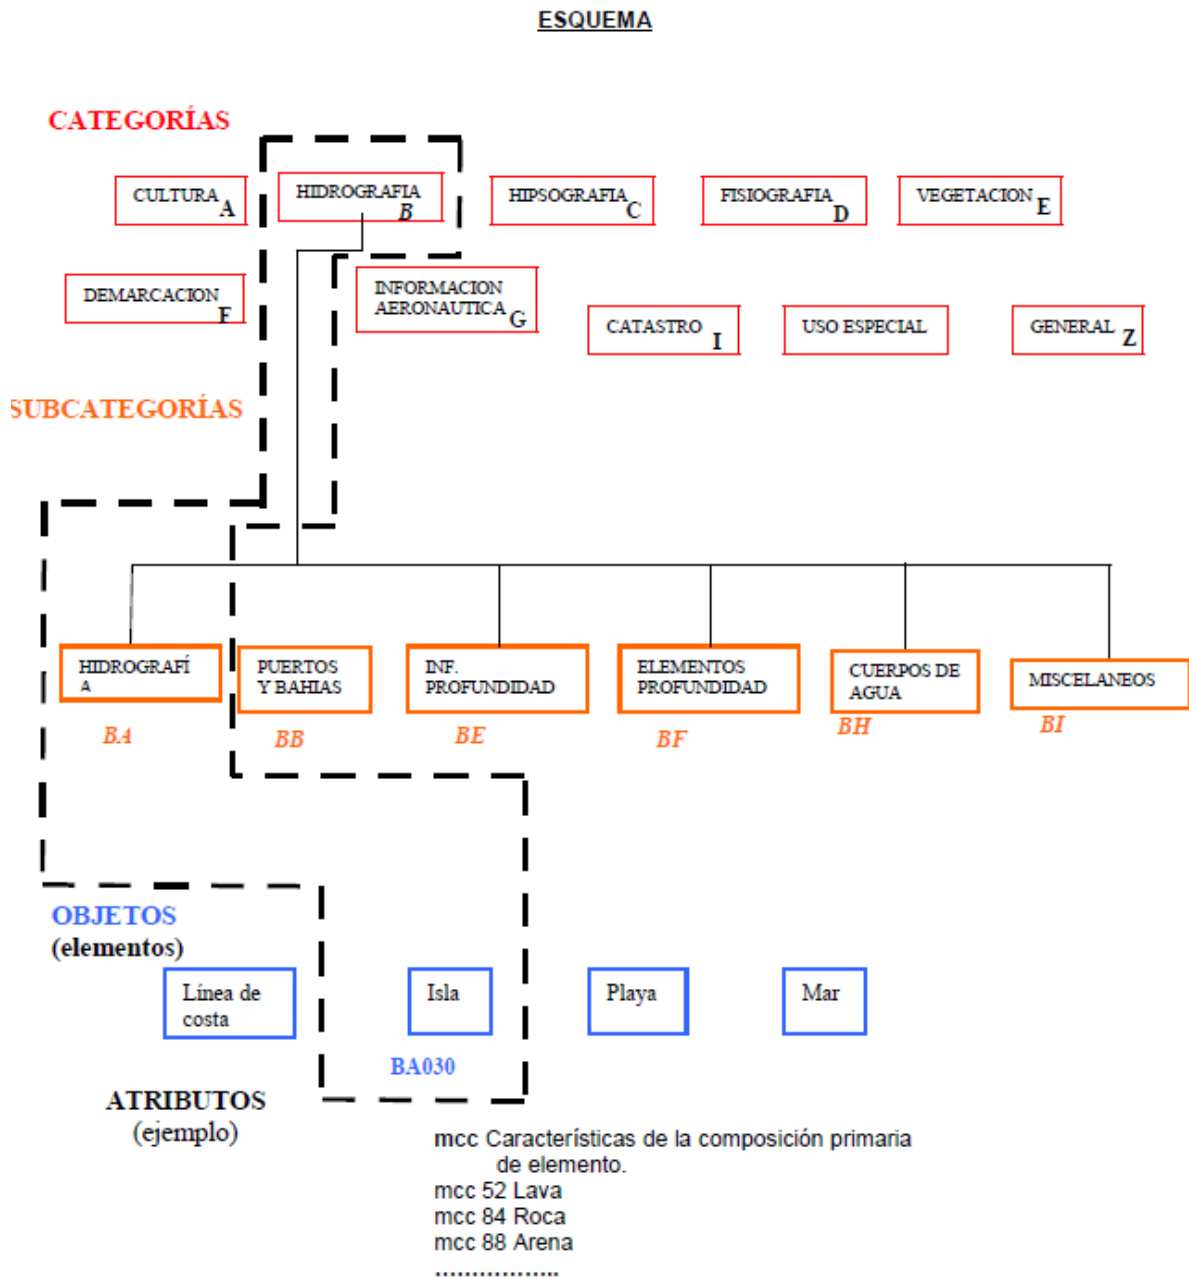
ESQUEMA

CATEGORÍAS

CULTURA A

HIDROGRAFIA B

HIPSOGRAFIA C

FISIOGRAFIA D

VEGETACION E

DEMARCACION F

INFORMACION AERONAUTICA G

CATASTRO I

USO ESPECIAL

GENERAL Z

SUBCATEGORÍAS

HIDROGRAFÍA

BA

PUERTOS Y BAHIAS

BB

INF. PROFUNDIDAD

BE

ELEMENTOS PROFUNDIDAD

BF

CUERPOS DE AGUA

BH

MISCELANEOS

BI

OBJETOS (elementos)

Línea de costa

Isla

Playa

Mar

BA030

ATRIBUTOS (ejemplo)

mcc Características de la composición primaria de elemento.
mcc 52 Lava
mcc 84 Roca
mcc 88 Arena
………………